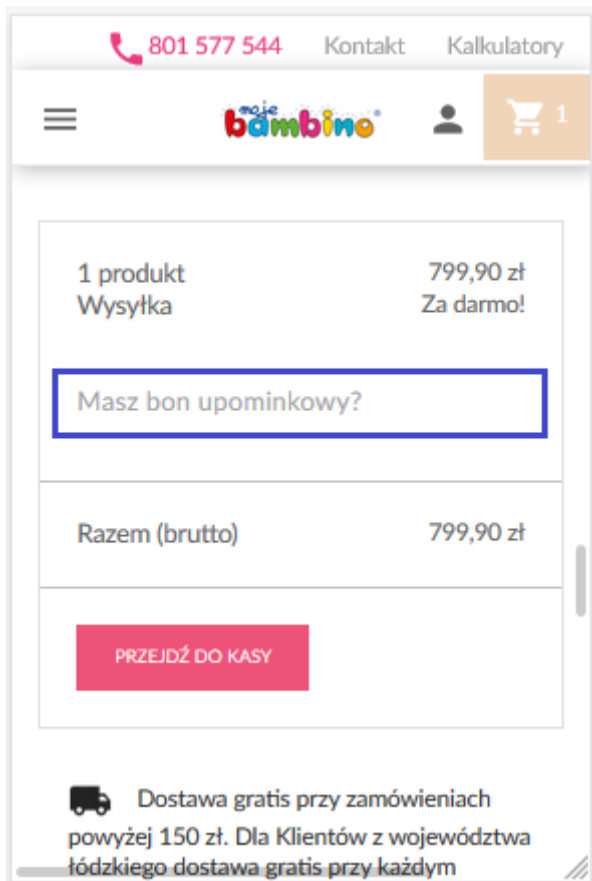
801 577 544 Kontakt Kalkulatory

moje bambino

1

1 produkt 799,90 zł
Wysyłka Za darmo!

Masz bon upominkowy?

Razem (brutto) 799,90 zł

PRZEJDŹ DO KASY

Dostawa gratis przy zamówieniach powyżej 150 zł. Dla Klientów z województwa łódzkiego dostawa gratis przy każdym